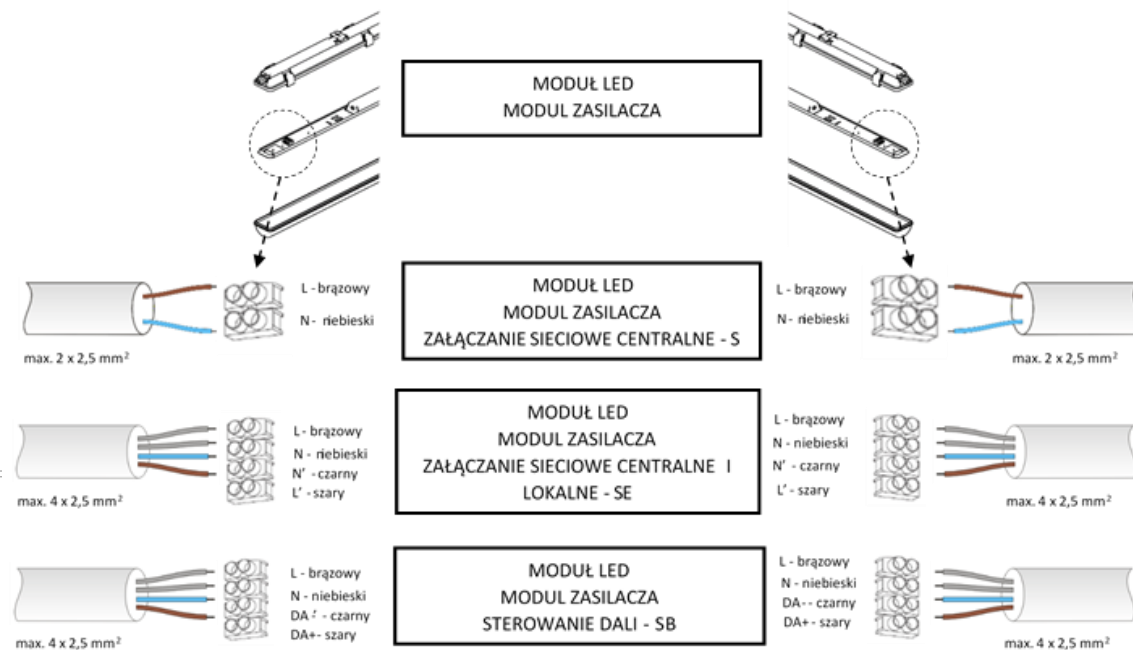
MODUŁ LED
MODUL ZASILACZA

L - brązowy
N - niebieski

MODUŁ LED
MODUL ZASILACZA
ZAŁĄCZANIE SIECIOWE CENTRALNE - S

L - brązowy
N - niebieski

max. 2 x 2,5 mm$^2$

max. 2 x 2,5 mm$^2$

L - brązowy
N - niebieski
N' - czarny
L' - szary

MODUŁ LED
MODUL ZASILACZA
ZAŁĄCZANIE SIECIOWE CENTRALNE I
LOKALNE - SE

L - brązowy
N - niebieski
N' - czarny
L' - szary

max. 4 x 2,5 mm$^2$

max. 4 x 2,5 mm$^2$

L - brązowy
N - niebieski
DA - - czarny
DA+ - szary

MODUŁ LED
MODUL ZASILACZA
STEROWANIE DALI - SB

L - brązowy
N - niebieski
DA - - czarny
DA+ - szary

max. 4 x 2,5 mm$^2$

max. 4 x 2,5 mm$^2$